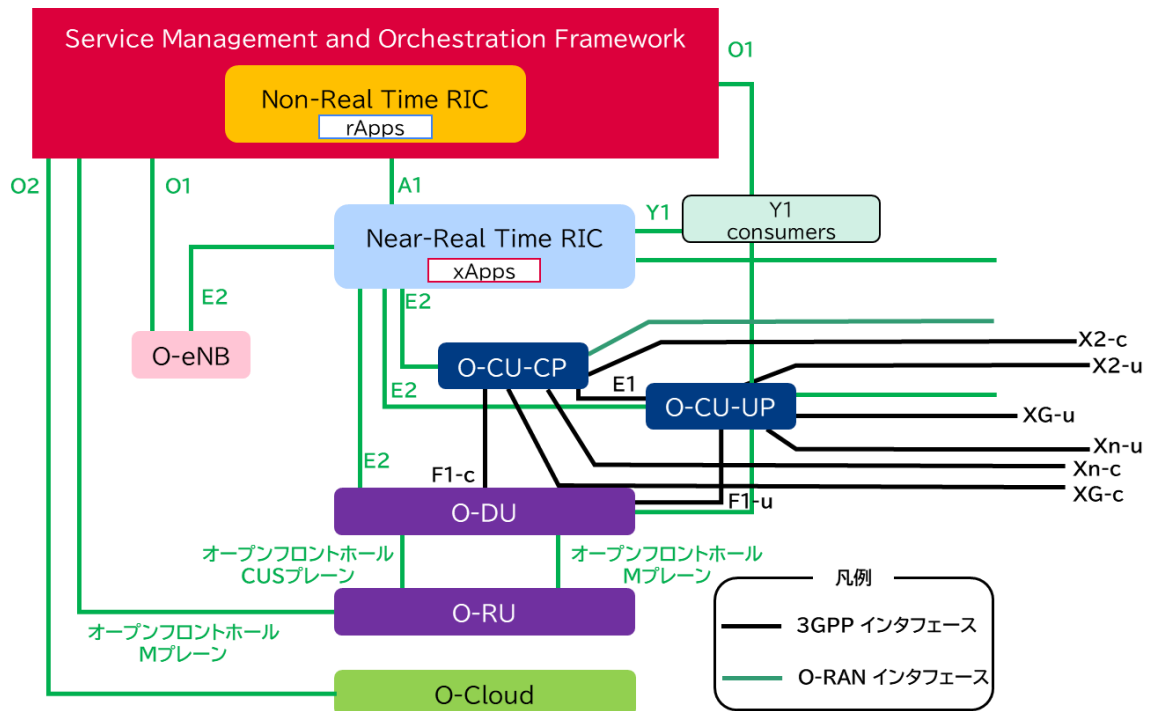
Service Management and Orchestration Framework

Non-Real Time RIC

rApps

O1

O2

O1

A1

Y1

Y1 consumers

Near-Real Time RIC

xApps

E2

E2

O-eNB

O-CU-CP

X2-c

X2-u

E1

O-CU-UP

XG-u

E2

Xn-u

Xn-c

E2

F1-c

XG-c

O-DU

F1-u

オープンフロントホール CUSプレーン

オープンフロントホール Mプレーン

O-RU

オープンフロントホール Mプレーン

O-Cloud

凡例

3GPP インタフェース

O-RAN インタフェース